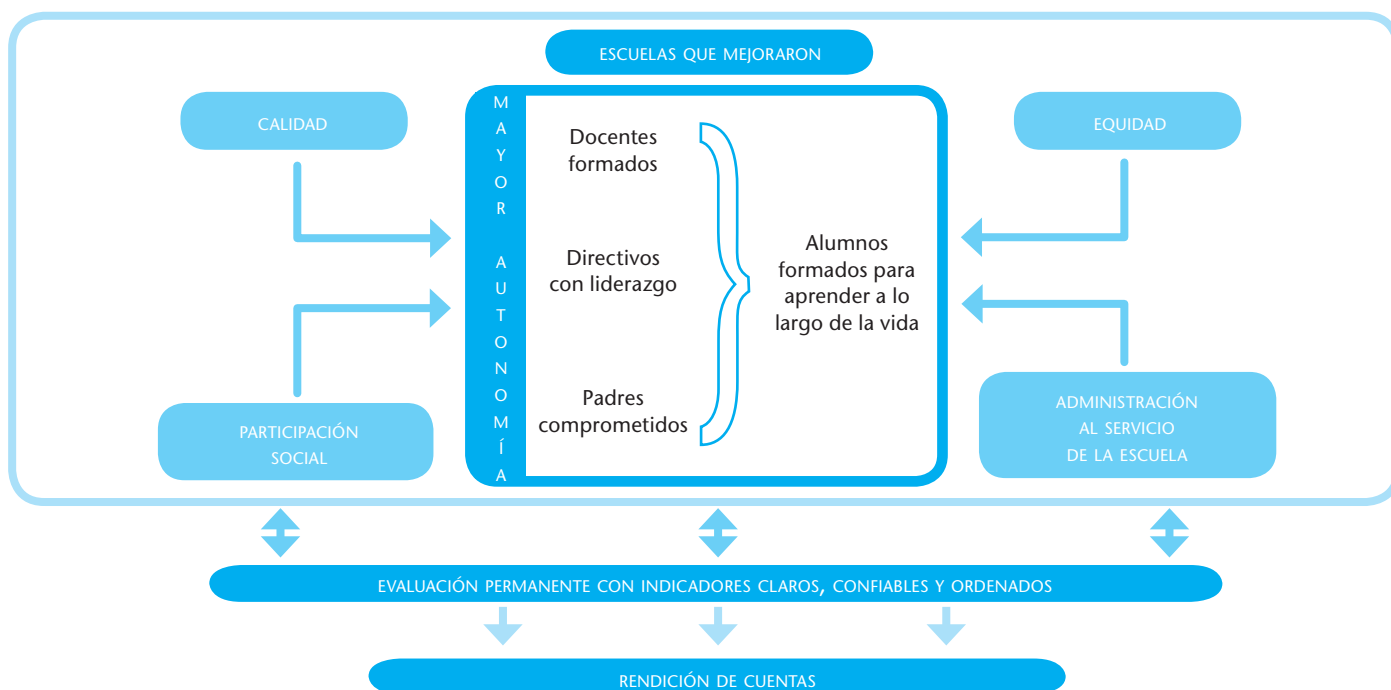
ESCUELAS QUE MEJORARON

CALIDAD

M
A
Y
O
R

A
U
T
O
N
O
M
Í
A

Docentes formados

Directivos con liderazgo

Padres comprometidos

Alumnos formados para aprender a lo largo de la vida

EQUIDAD

PARTICIPACIÓN SOCIAL

ADMINISTRACIÓN AL SERVICIO DE LA ESCUELA

EVALUACIÓN PERMANENTE CON INDICADORES CLAROS, CONFIABLES Y ORDENADOS

RENDICIÓN DE CUENTAS